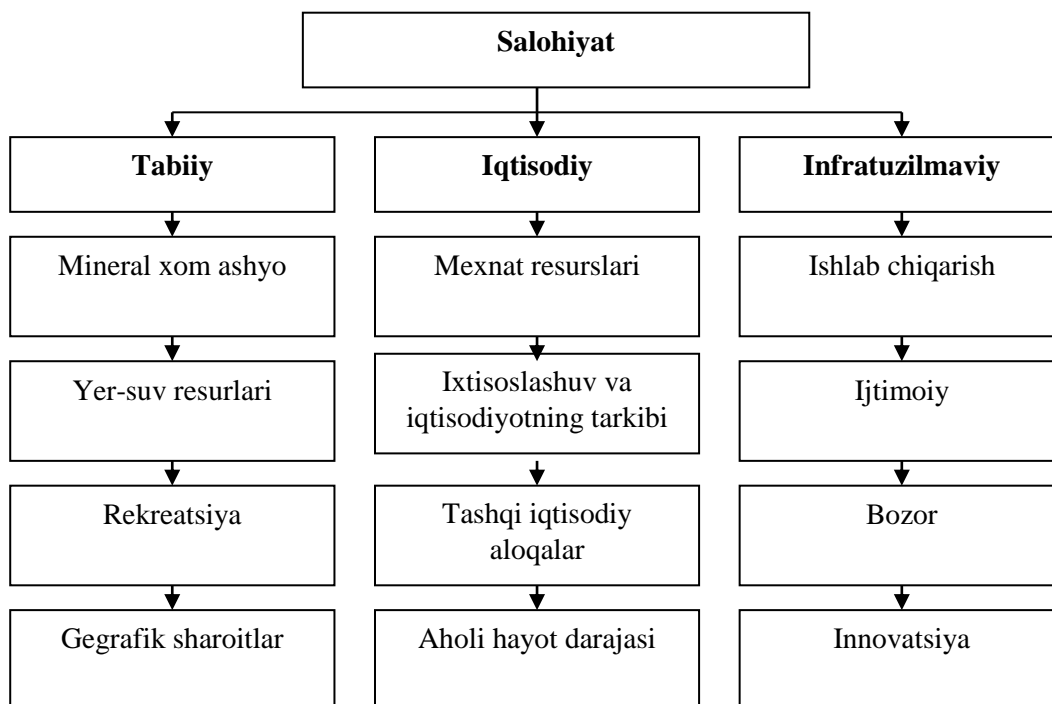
Salohiyat

Tabiiy

Mineral xom ashyo

Yer-suv resurlari

Rekreatsiya

Gegrafik sharoitlar

Iqtisodiy

Mexnat resurslari

Ixtisoslashuv va iqtisodiyotning tarkibi

Tashqi iqtisodiy aloqalar

Aholi hayot darajasi

Infratuzilmaviy

Ishlab chiqarish

Ijtimoiy

Bozor

Innovatsiya